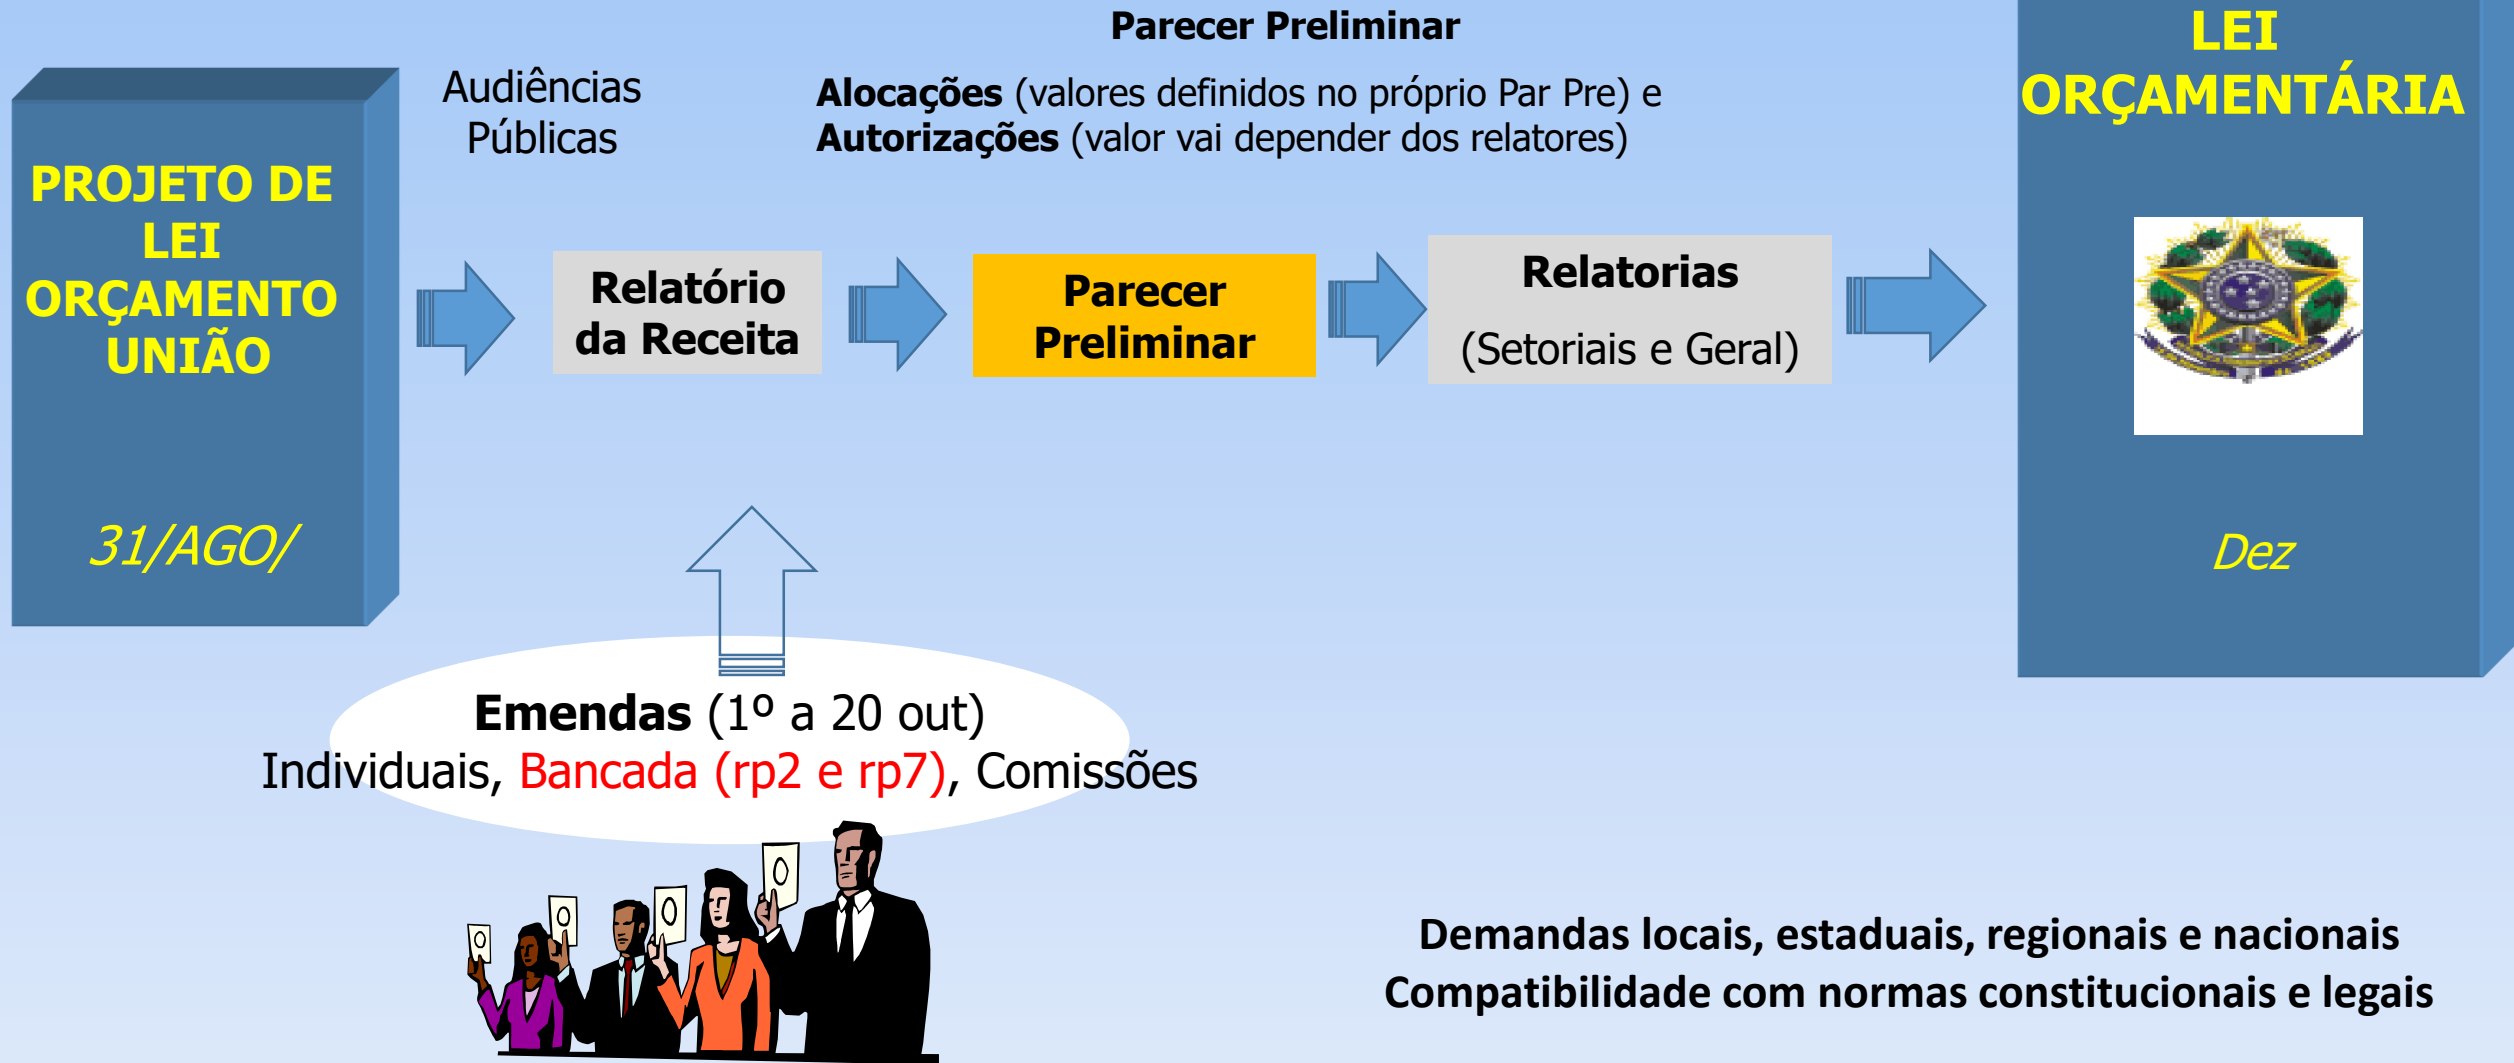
PROJETO DE LEI ORÇAMENTO UNIÃO

31/AGO/

Audiências Públicas

Parecer Preliminar

**Alocações** (valores definidos no próprio Par Pre) e **Autorizações** (valor vai depender dos relatores)

LEI ORÇAMENTÁRIA

Relatório da Receita

Parecer Preliminar

Relatorias

(Setoriais e Geral)

Dez

**Emendas** (1º a 20 out)
Individuais, Bancada (rp2 e rp7), Comissões

Demandas locais, estaduais, regionais e nacionais
Compatibilidade com normas constitucionais e legais